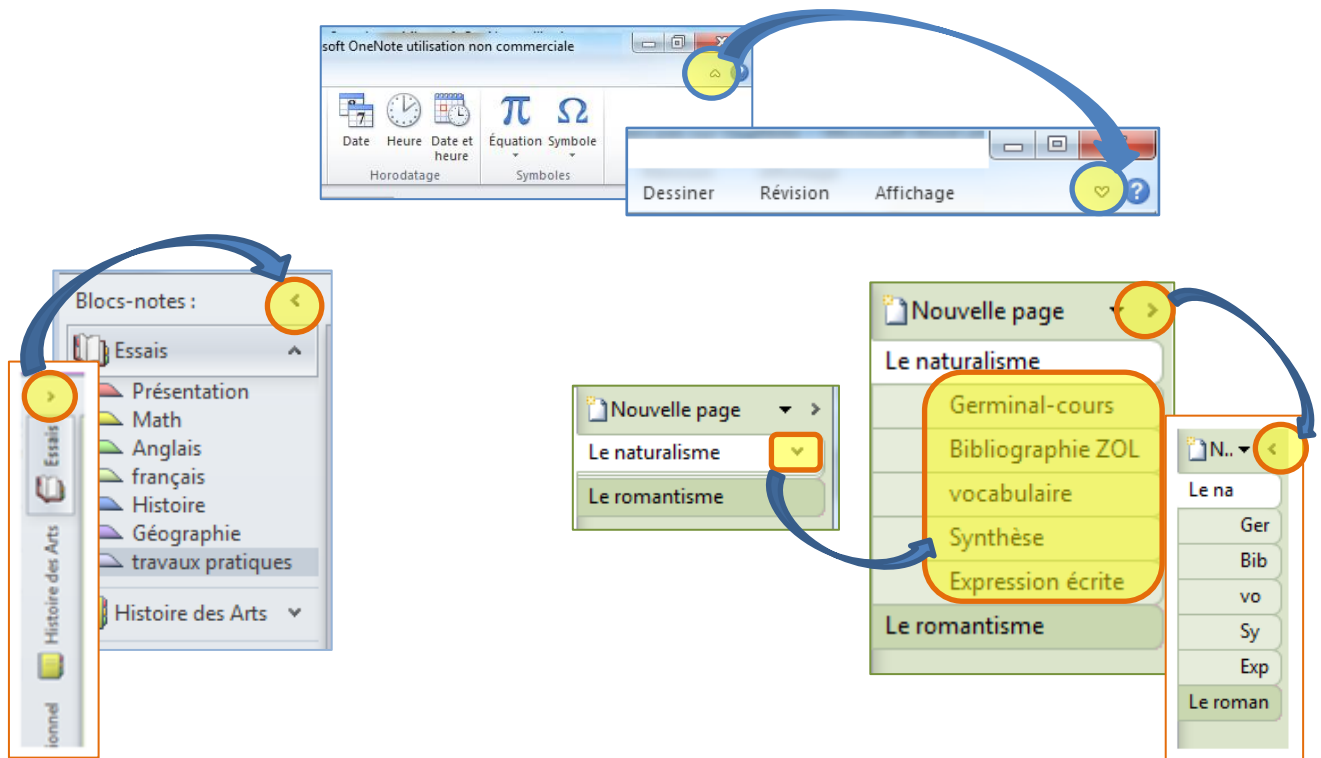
soft OneNote utilisation non commerciale

Date
Heure
Date et heure
Horodatage
Équation
Symbole
Symboles

Dessiner
Révision
Affichage

Blocs-notes :
Essais
Présentation
Math
Anglais
français
Histoire
Géographie
travaux pratiques
Histoire des Arts

Essais
Histoire des Arts
ionnel

Nouvelle page
Le naturalisme
Le romantisme

Nouvelle page
Le naturalisme
Germinal-cours
Bibliographie ZOL
vocabulaire
Synthèse
Expression écrite
Le romantisme

N..
Le na
Ger
Bib
vo
Sy
Exp
Le roman